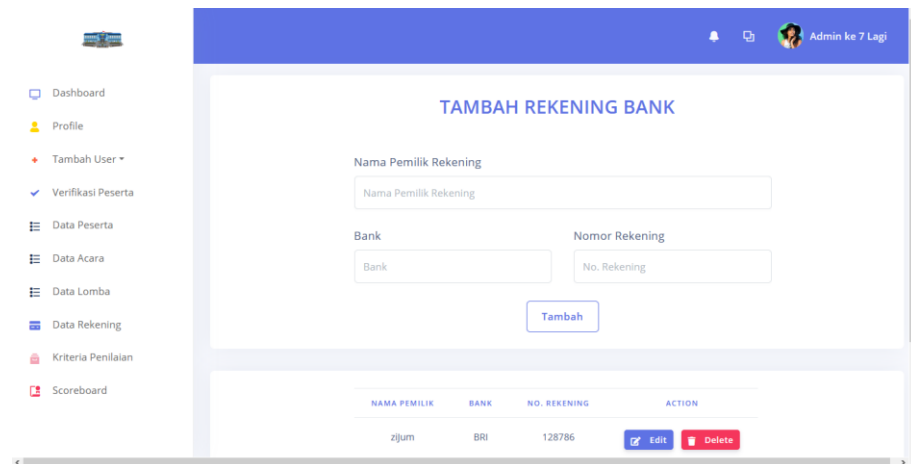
Admin ke 7 Lagi

Dashboard
Profile
Tambah User
Verifikasi Peserta
Data Peserta
Data Acara
Data Lomba
Data Rekening
Kriteria Penilaian
Scoreboard

TAMBAH REKENING BANK

Nama Pemilik Rekening
Nama Pemilik Rekening

Bank
Bank

Nomor Rekening
No. Rekening

Tambah

| NAMA PEMILIK | BANK | NO. REKENING | ACTION |
|---|---|---|---|
| zijum | BRI | 128786 | Edit Delete |